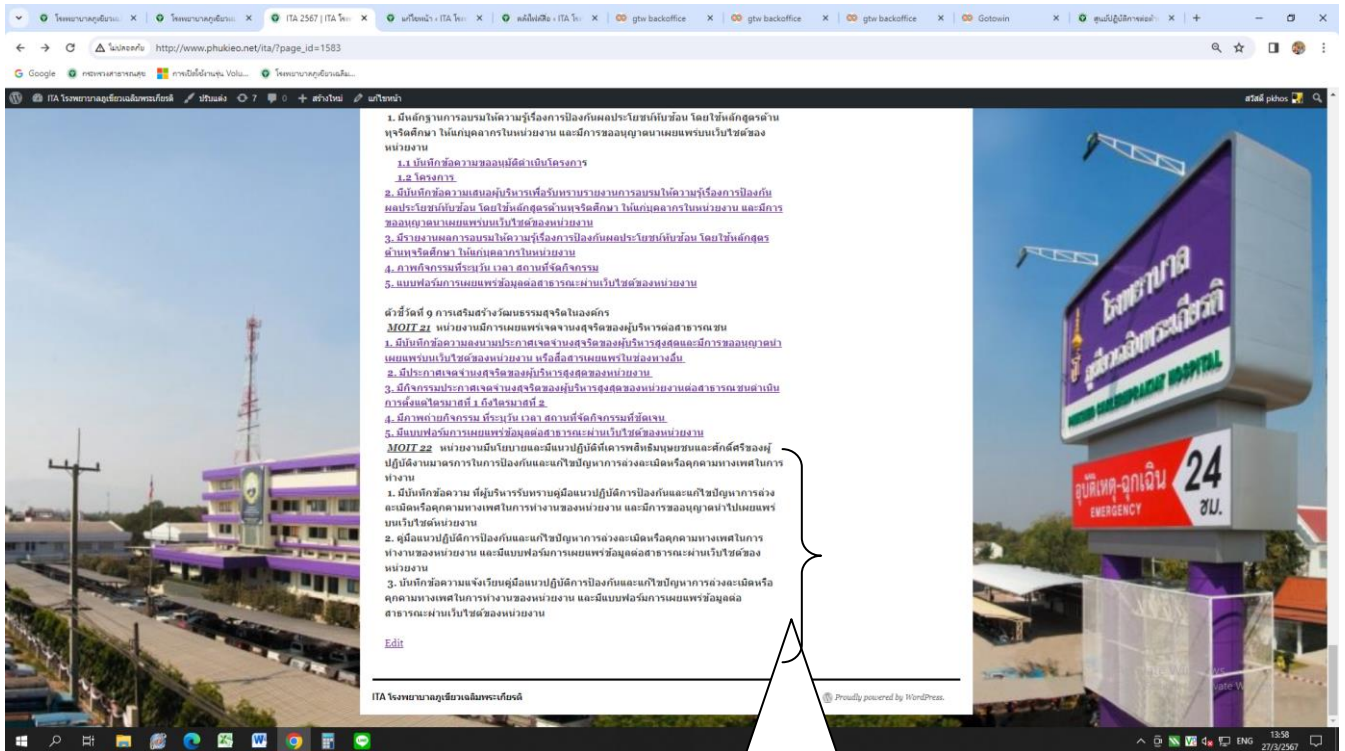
โรงพยาบาลภูเขียว × | โรงพยาบาลภูเขียว × | ITA 2567 | ITA โร × | แก้ไขหน้า ‹ ITA โร × | คลังไฟล์สื่อ ‹ ITA โร × | gtw backoffice × | gtw backoffice × | gtw backoffice × | Gotowin × | ศูนย์ปฏิบัติการต่อต้า × | +

ไม่ปลอดภัย http://www.phukieo.net/ita/?page_id=1583

Google กระทรวงสาธารณสุข การเปิดใช้งานทุน Volu... โรงพยาบาลภูเขียวเฉลิม...

ITA โรงพยาบาลภูเขียวเฉลิมพระเกียรติ ปรับแต่ง 7 0 + สร้างใหม่ แก้ไขหน้า สวัสดี pkhos

1. มีหลักฐานการอบรมให้ความรู้เรื่องการป้องกันผลประโยชน์ทับซ้อน โดยใช้หลักสูตรต้านทุจริตศึกษา ให้แก่บุคลากรในหน่วยงาน และมีการขออนุญาตนาเผยแพร่บนเว็บไซต์ของหน่วยงาน

1.1 บันทึกข้อความขออนุมัติดำเนินโครงการ

1.2 โครงการ

2. มีบันทึกข้อความเสนอผู้บริหารเพื่อรับทราบรายงานการอบรมให้ความรู้เรื่องการป้องกันผลประโยชน์ทับซ้อน โดยใช้หลักสูตรต้านทุจริตศึกษา ให้แก่บุคลากรในหน่วยงาน และมีการขออนุญาตนาเผยแพร่บนเว็บไซต์ของหน่วยงาน

3. มีรายงานผลการอบรมให้ความรู้เรื่องการป้องกันผลประโยชน์ทับซ้อน โดยใช้หลักสูตรต้านทุจริตศึกษา ให้แก่บุคลากรในหน่วยงาน

4. ภาพกิจกรรมที่ระบุวัน เวลา สถานที่จัดกิจกรรม

5. แบบฟอร์มการเผยแพร่ข้อมูลต่อสาธารณะผ่านเว็บไซต์ของหน่วยงาน

ตัวชี้วัดที่ 9 การเสริมสร้างวัฒนธรรมสุจริตในองค์กร

MOIT 21 หน่วยงานมีการเผยแพร่เจตจานงสุจริตของผู้บริหารต่อสาธารณชน

1. มีบันทึกข้อความลงนามประกาศเจตจำนงสุจริตของผู้บริหารสูงสุดและมีการขออนุญาตนำเผยแพร่บนเว็บไซต์ของหน่วยงาน หรือสื่อสารเผยแพร่ในช่องทางอื่น

2. มีประกาศเจตจำนงสุจริตของผู้บริหารสูงสุดของหน่วยงาน

3. มีกิจกรรมประกาศเจตจำนงสุจริตของผู้บริหารสูงสุดของหน่วยงานต่อสาธารณชนดำเนินการตั้งแต่ไตรมาสที่ 1 ถึงไตรมาสที่ 2

4. มีภาพถ่ายกิจกรรม ที่ระบุวัน เวลา สถานที่จัดกิจกรรมที่ชัดเจน

5. มีแบบฟอร์มการเผยแพร่ข้อมูลต่อสาธารณะผ่านเว็บไซต์ของหน่วยงาน

MOIT 22 หน่วยงานมีนโยบายและมีแนวปฏิบัติที่เคารพสิทธิมนุษยชนและศักดิ์ศรีของผู้ปฏิบัติงานมาตรการในการป้องกันและแก้ไขปัญหาการล่วงละเมิดหรือคุกคามทางเพศในการทำงาน

1. มีบันทึกข้อความ ที่ผู้บริหารรับทราบคู่มือแนวปฏิบัติการป้องกันและแก้ไขปัญหาการล่วงละเมิดหรือคุกคามทางเพศในการทำงานของหน่วยงาน และมีการขออนุญาตนำไปเผยแพร่บนเว็บไซต์หน่วยงาน

2. คู่มือแนวปฏิบัติการป้องกันและแก้ไขปัญหาการล่วงละเมิดหรือคุกคามทางเพศในการทำงานของหน่วยงาน และมีแบบฟอร์มการเผยแพร่ข้อมูลต่อสาธารณะผ่านเว็บไซต์ของหน่วยงาน

3. บันทึกข้อความแจ้งเวียนคู่มือแนวปฏิบัติการป้องกันและแก้ไขปัญหาการล่วงละเมิดหรือคุกคามทางเพศในการทำงานของหน่วยงาน และมีแบบฟอร์มการเผยแพร่ข้อมูลต่อสาธารณะผ่านเว็บไซต์ของหน่วยงาน

Edit

ITA โรงพยาบาลภูเขียวเฉลิมพระเกียรติ

Proudly powered by WordPress.

โรงพยาบาล ภูเขียวเฉลิมพระเกียรติ HOSPITAL

อุบัติเหตุ-ฉุกเฉิน 24 ชม. EMERGENCY

ENG 13:58 27/3/2567